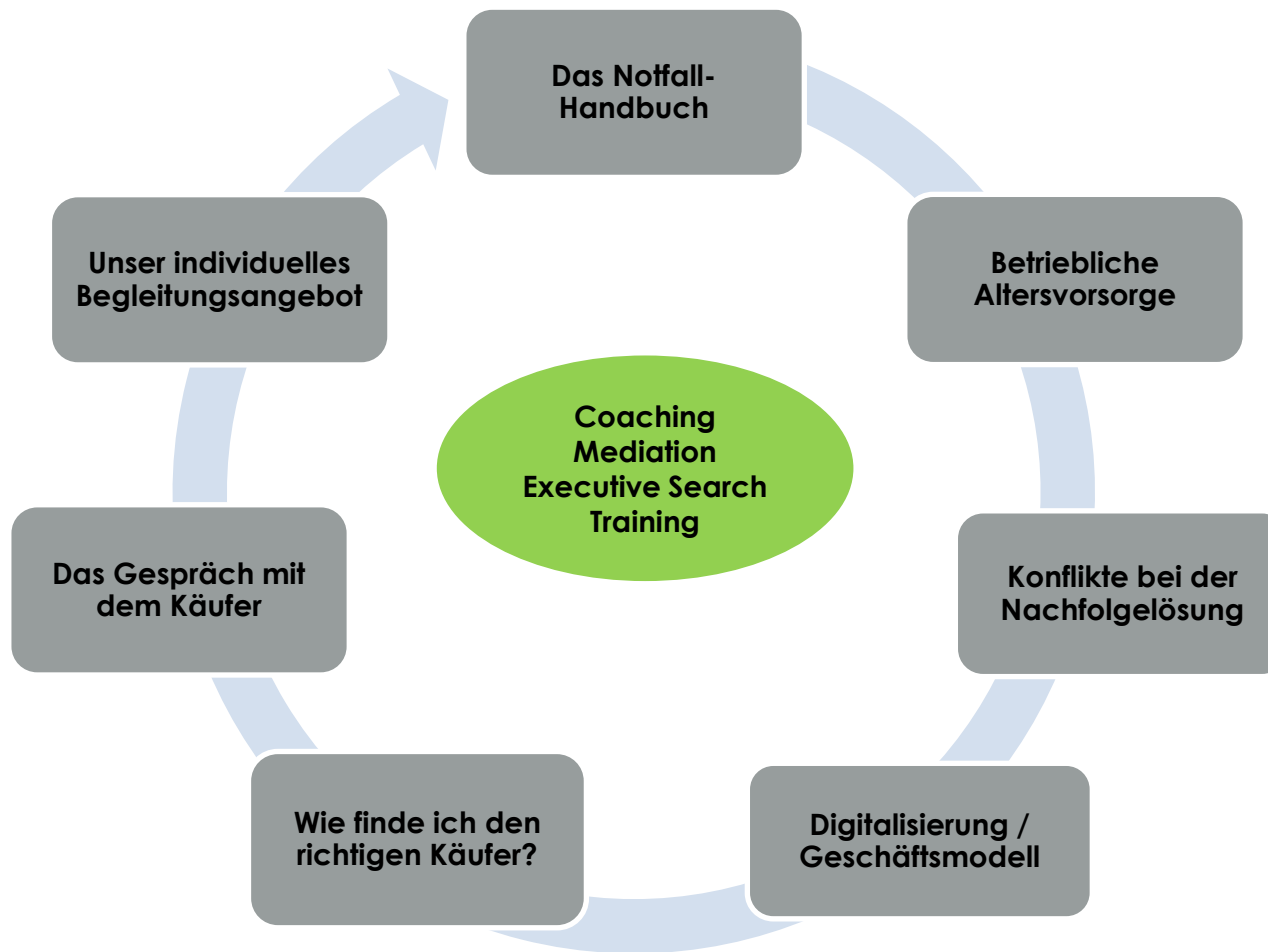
Das Notfall-Handbuch

Betriebliche Altersvorsorge

Konflikte bei der Nachfolgelösung

Digitalisierung / Geschäftsmodell

Wie finde ich den richtigen Käufer?

Das Gespräch mit dem Käufer

Unser individuelles Begleitungsangebot

Coaching
Mediation
Executive Search
Training